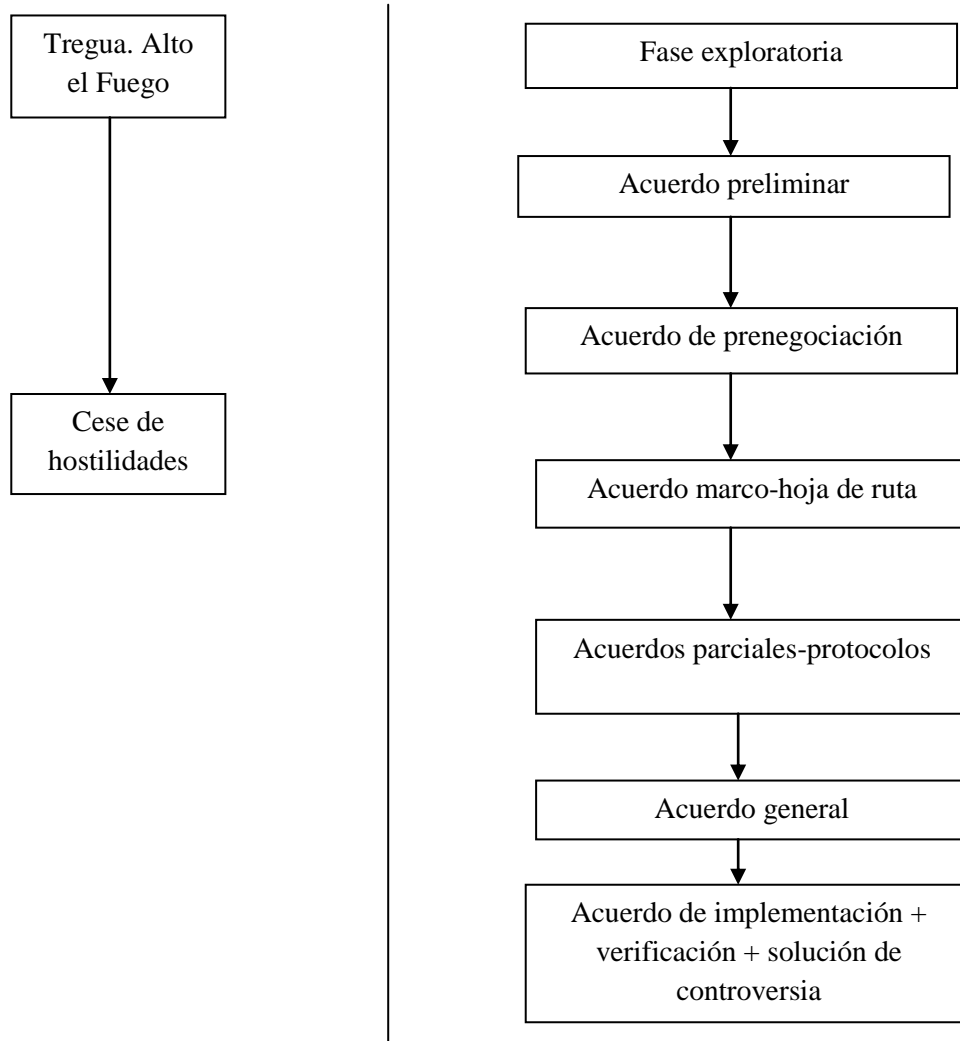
Tregua. Alto el Fuego

Cese de hostilidades

Fase exploratoria

Acuerdo preliminar

Acuerdo de prenegociación

Acuerdo marco-hoja de ruta

Acuerdos parciales-protocolos

Acuerdo general

Acuerdo de implementación + verificación + solución de controversia